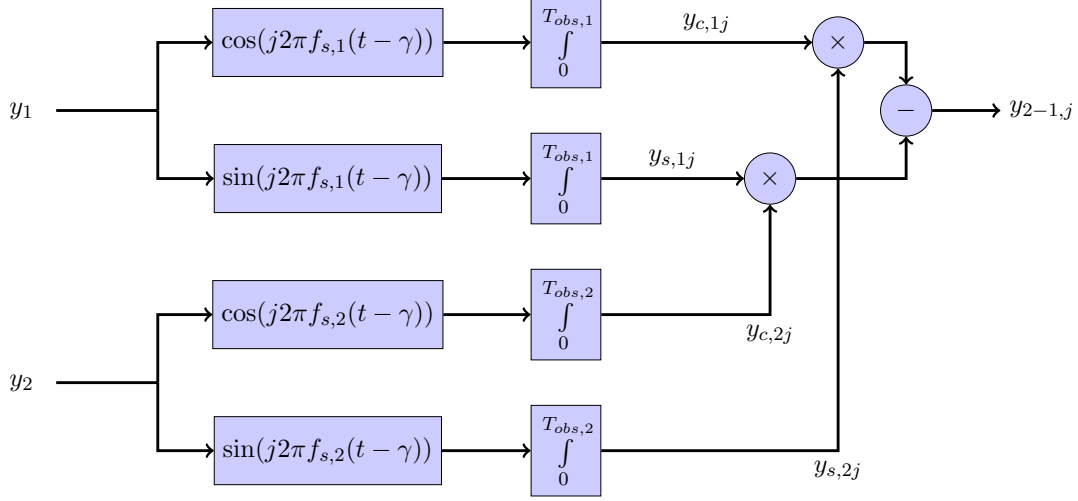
$y_1$

$\cos(j2\pi f_{s,1}(t-\gamma))$

$\int_0^{T_{obs,1}}$

$y_{c,1j}$

$\times$

$-$

$y_{2-1,j}$

$\sin(j2\pi f_{s,1}(t-\gamma))$

$\int_0^{T_{obs,1}}$

$y_{s,1j}$

$\times$

$\cos(j2\pi f_{s,2}(t-\gamma))$

$\int_0^{T_{obs,2}}$

$y_{c,2j}$

$y_2$

$\sin(j2\pi f_{s,2}(t-\gamma))$

$\int_0^{T_{obs,2}}$

$y_{s,2j}$